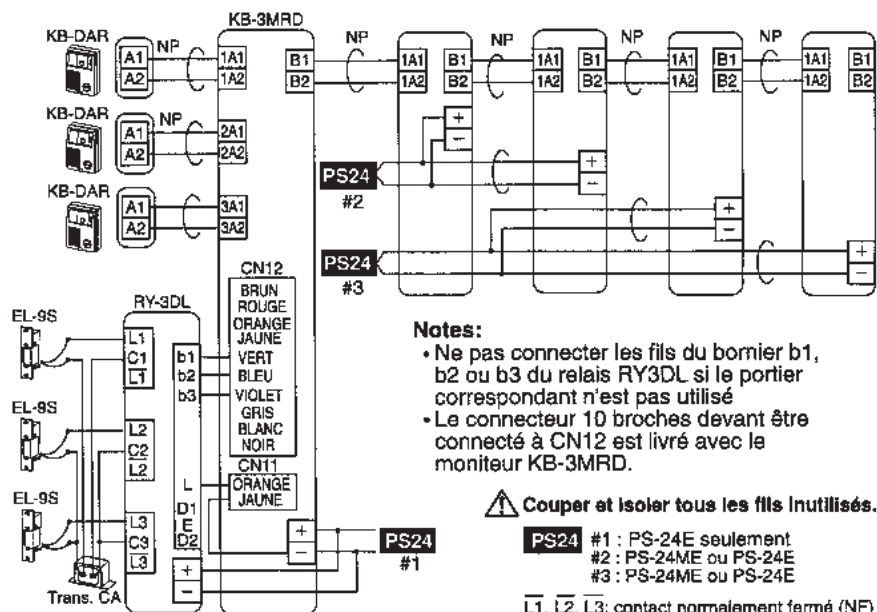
KB-DAR
A1
A2
NP
KB-3MRD
1A1
1A2
B1
B2
NP
1A1
1A2
B1
B2
NP
1A1
B1
B2
NP
1A1
1A2
B1
B2
NP
1A1
1A2
B1
B2

KB-DAR
A1
A2
NP
2A1
2A2

KB-DAR
A1
A2
3A1
3A2

PS24
#2

PS24
#3

CN12
BRUN
ROUGE
ORANGE
JAUNE
VERT
BLEU
VIOLET
GRIS
BLANC
NOIR

RY-3DL
EL-9S
L1
C1
$\overline{L1}$
b1
b2
b3
EL-9S
L2
C2
$\overline{L2}$
EL-9S
L3
C3
$\overline{L3}$
Trans. CA

CN11
L
ORANGE
JAUNE
D1
E
D2

PS24
#1

Notes:
• Ne pas connecter les fils du bornier b1, b2 ou b3 du relais RY3DL si le portier correspondant n'est pas utilisé
• Le connecteur 10 broches devant être connecté à CN12 est livré avec le moniteur KB-3MRD.

Couper et isoler tous les fils inutilisés.

PS24 #1 : PS-24E seulement
#2 : PS-24ME ou PS-24E
#3 : PS-24ME ou PS-24E

$\overline{L1}$, $\overline{L2}$, $\overline{L3}$: contact normalement fermé (NF)